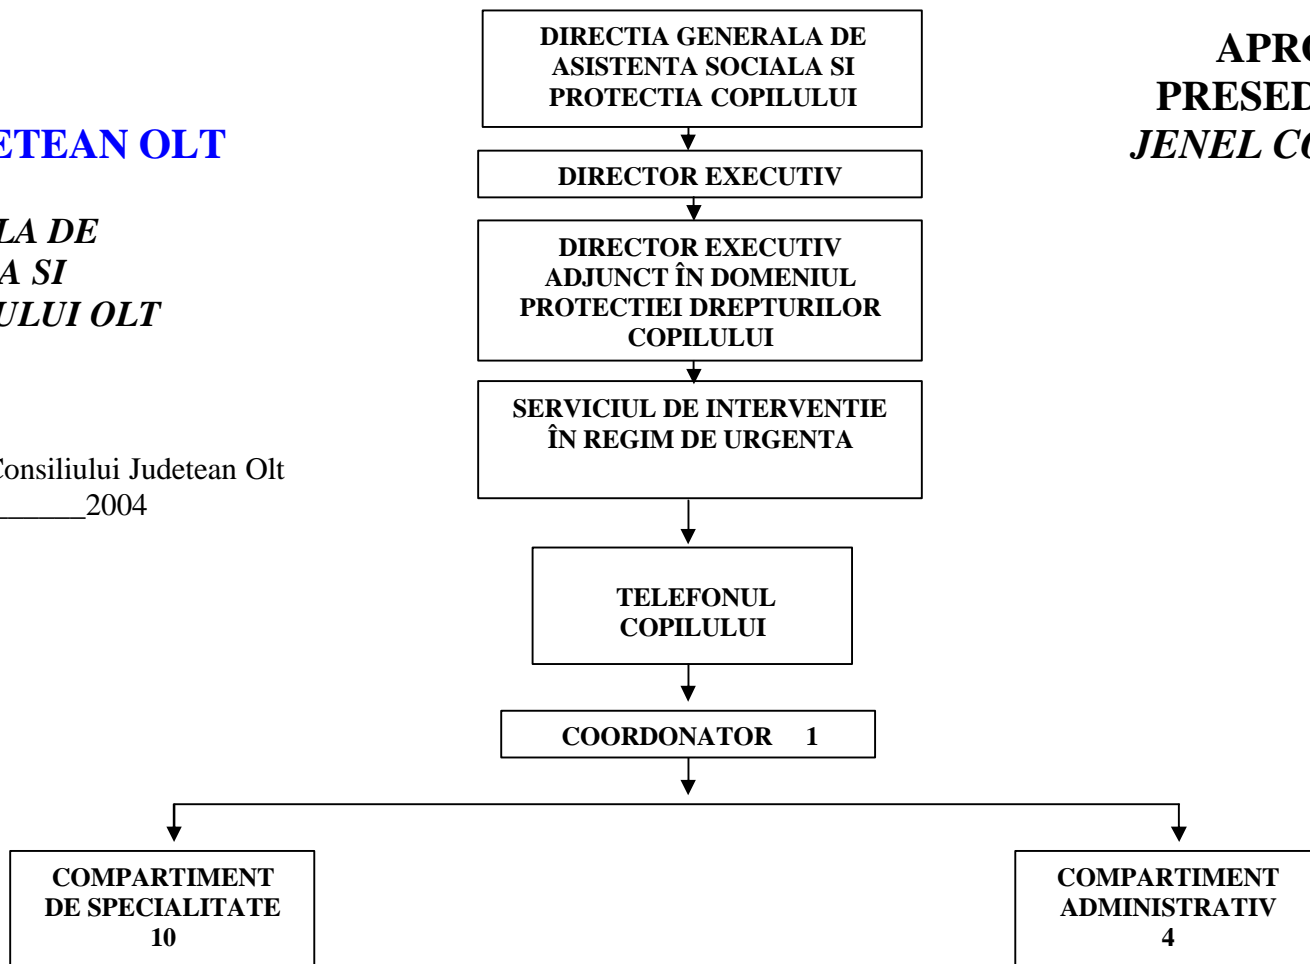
ETEAN OLT

LA DE
A SI
ULUI OLT

Consiliului Judetean Olt
______2004

DIRECTIA GENERALA DE ASISTENTA SOCIALA SI PROTECTIA COPILULUI

DIRECTOR EXECUTIV

DIRECTOR EXECUTIV ADJUNCT ÎN DOMENIUL PROTECTIEI DREPTURILOR COPILULUI

SERVICIUL DE INTERVENTIE ÎN REGIM DE URGENTA

TELEFONUL COPILULUI

COORDONATOR 1

COMPARTIMENT DE SPECIALITATE 10

COMPARTIMENT ADMINISTRATIV 4

APRO
PRESED
JENEL CO